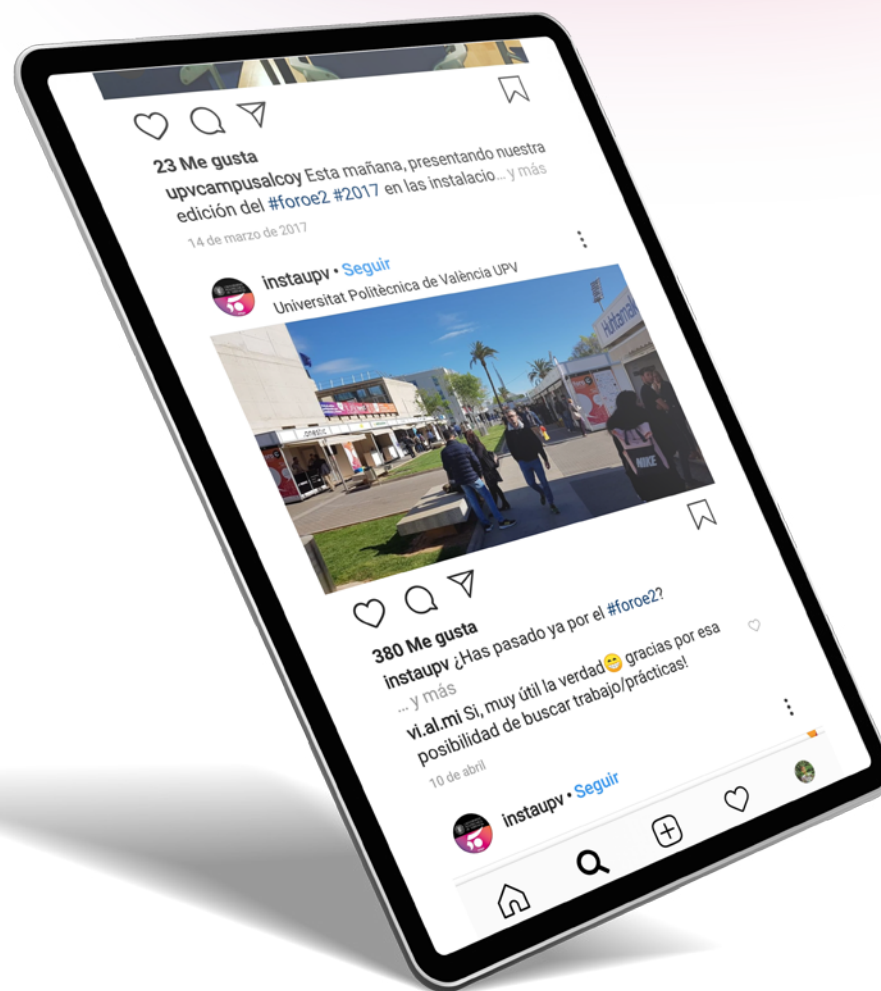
23 Me gusta
upvcampusalcoy Esta mañana, presentando nuestra edición del #foroe2 #2017 en las instalacio... y más
14 de marzo de 2017

instaupv • Seguir
Universitat Politècnica de València UPV

Humanidades

NIKE

380 Me gusta
instaupv ¿Has pasado ya por el #foroe2?
... y más
vi.al.mi Si, muy útil la verdad😁 gracias por esa posibilidad de buscar trabajo/prácticas!
10 de abril

instaupv • Seguir